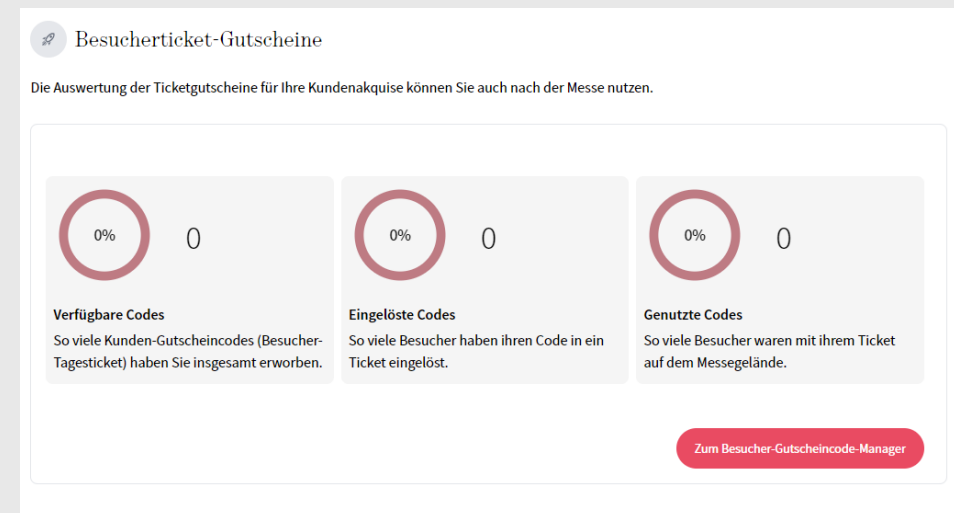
Besucherticket-Gutscheine

Die Auswertung der Ticketgutscheine für Ihre Kundenakquise können Sie auch nach der Messe nutzen.

0%

0

Verfügbare Codes

So viele Kunden-Gutscheincodes (Besucher-Tagesticket) haben Sie insgesamt erworben.

0%

0

Eingelöste Codes

So viele Besucher haben ihren Code in ein Ticket eingelöst.

0%

0

Genutzte Codes

So viele Besucher waren mit ihrem Ticket auf dem Messegelände.

Zum Besucher-Gutscheincode-Manager